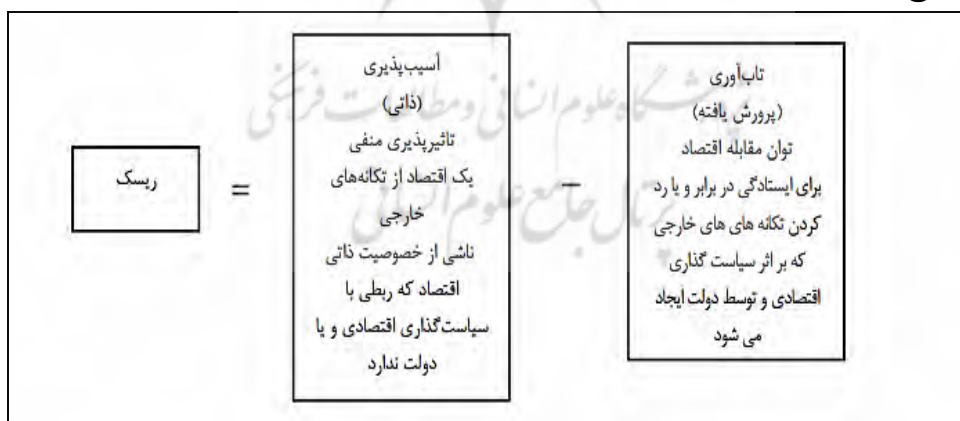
ریسک

=

آسیب‌پذیری
(ذاتی)
تاثیرپذیری منفی یک اقتصاد از تکانه‌های خارجی ناشی از خصوصیت ذاتی اقتصاد که ربطی با سیاست‌گذاری اقتصادی و یا دولت ندارد

−

تاب‌آوری
(پرورش یافته)
توان مقابله اقتصاد برای ایستادگی در برابر و یا رد کردن تکانه های های خارجی که بر اثر سیاست گذاری اقتصادی و توسط دولت ایجاد می شود

پژوهشگاه علوم انسانی و مطالعات فرهنگی
پرتال جامع علوم انسانی